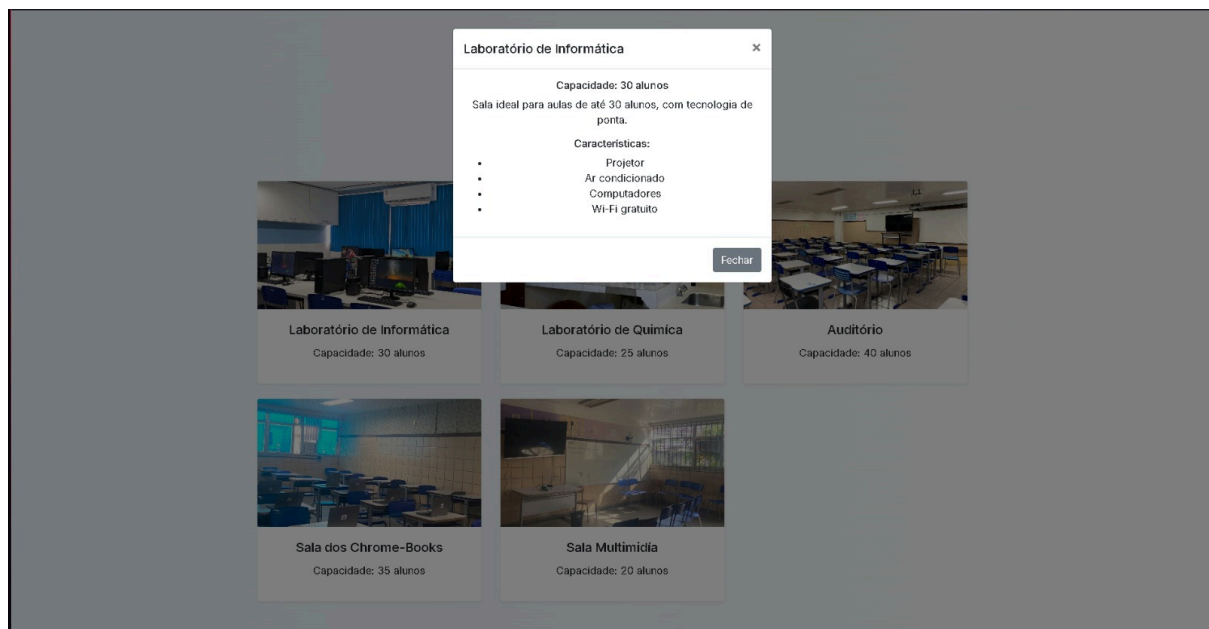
Laboratório de Informática ×

Capacidade: 30 alunos

Sala ideal para aulas de até 30 alunos, com tecnologia de ponta.

Características:

- Projetor
- Ar condicionado
- Computadores
- Wi-Fi gratuito

Fechar

Laboratório de Informática

Capacidade: 30 alunos

Laboratório de Quimíca

Capacidade: 25 alunos

Auditório

Capacidade: 40 alunos

Sala dos Chrome-Books

Capacidade: 35 alunos

Sala Multimidia

Capacidade: 20 alunos